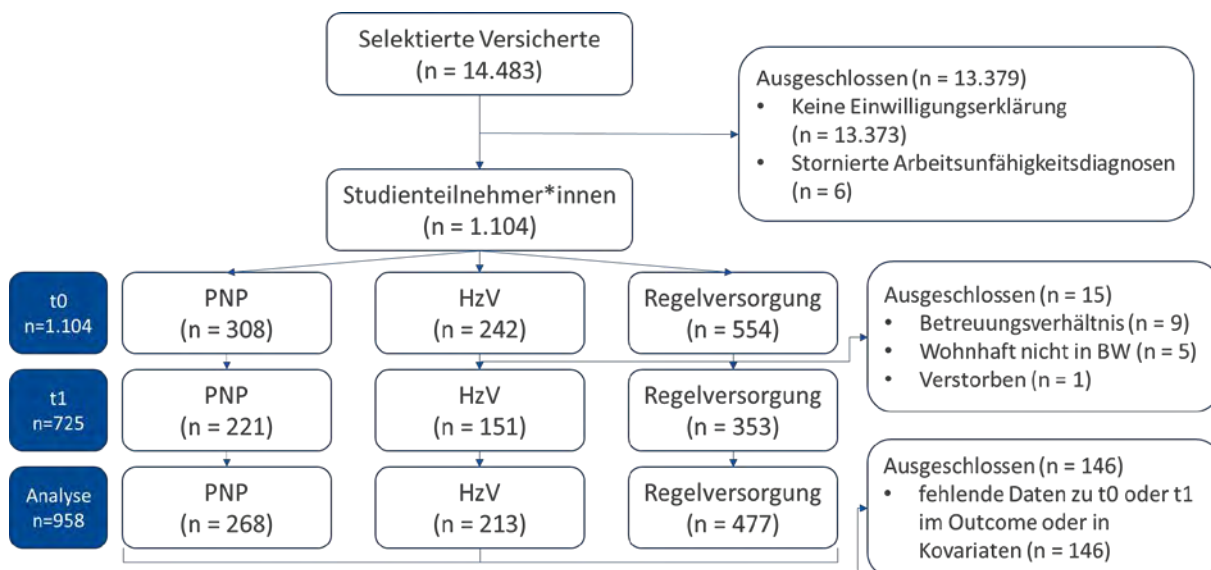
Selektierte Versicherte
(n = 14.483)

Ausgeschlossen (n = 13.379)
• Keine Einwilligungserklärung (n = 13.373)
• Stornierte Arbeitsunfähigkeitsdiagnosen (n = 6)

Studienteilnehmer*innen
(n = 1.104)

t0
n=1.104

PNP
(n = 308)

HzV
(n = 242)

Regelversorgung
(n = 554)

Ausgeschlossen (n = 15)
• Betreuungsverhältnis (n = 9)
• Wohnhaft nicht in BW (n = 5)
• Verstorben (n = 1)

t1
n=725

PNP
(n = 221)

HzV
(n = 151)

Regelversorgung
(n = 353)

Analyse
n=958

PNP
(n = 268)

HzV
(n = 213)

Regelversorgung
(n = 477)

Ausgeschlossen (n = 146)
• fehlende Daten zu t0 oder t1 im Outcome oder in Kovariaten (n = 146)